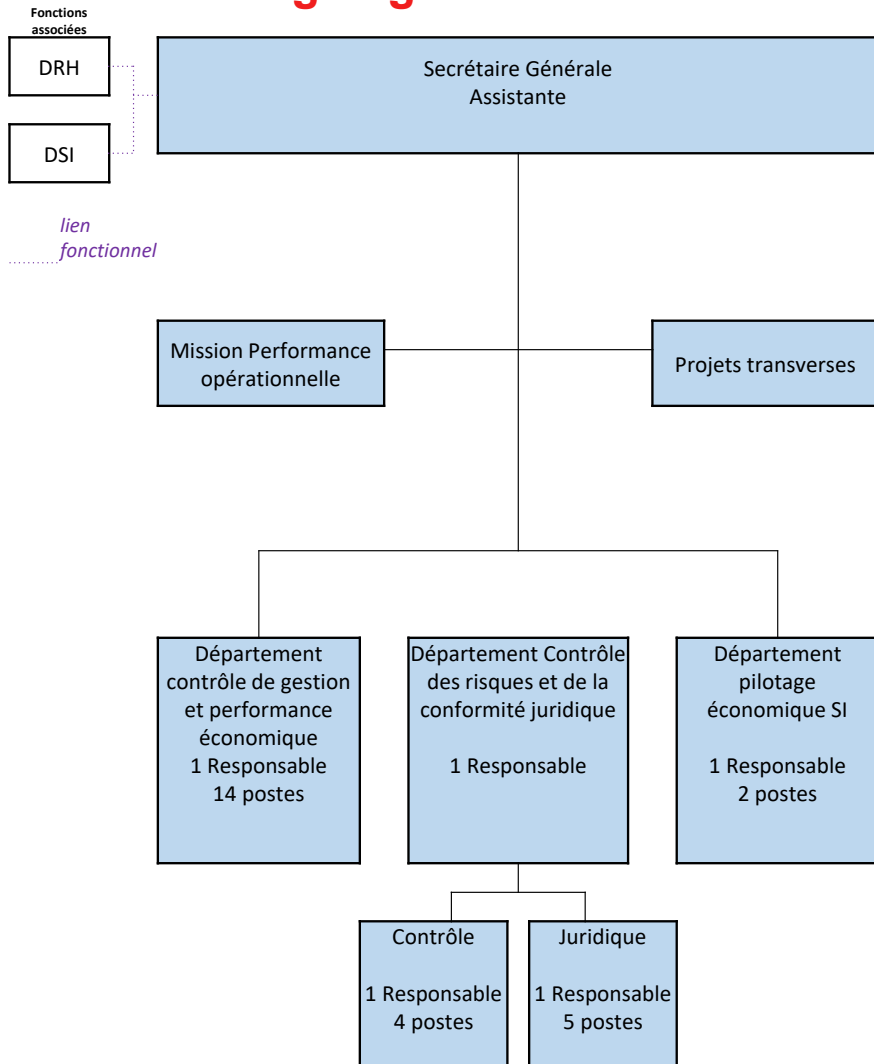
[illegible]

Fonctions associées

DRH

DSI

lien fonctionnel

Secrétaire Générale
Assistante

Mission Performance opérationnelle

Projets transverses

Département contrôle de gestion et performance économique
1 Responsable
14 postes

Département Contrôle des risques et de la conformité juridique

1 Responsable

Département pilotage économique SI

1 Responsable
2 postes

Contrôle

1 Responsable
4 postes

Juridique

1 Responsable
5 postes